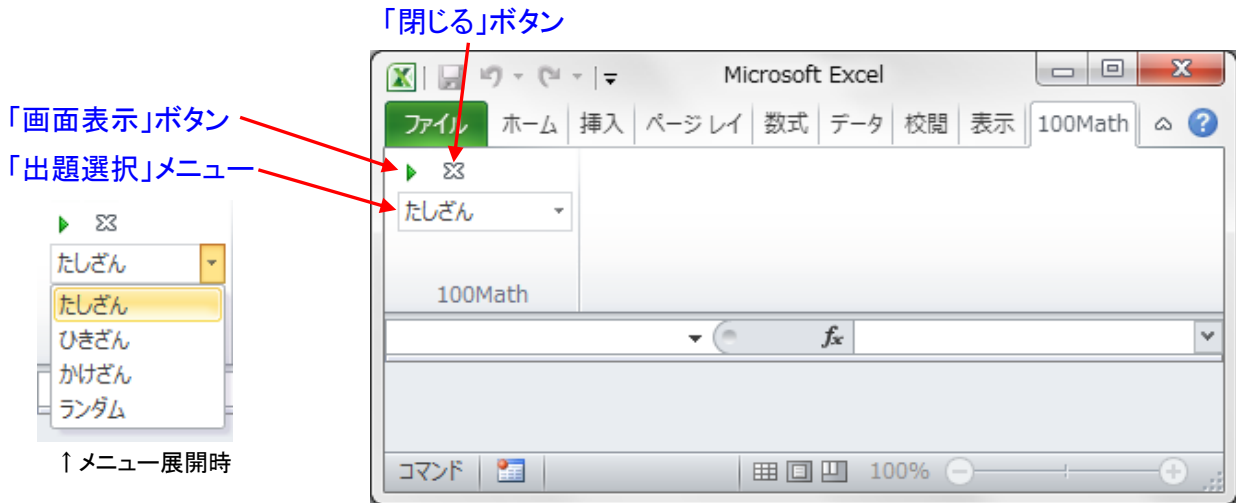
「閉じる」ボタン

「画面表示」ボタン

「出題選択」メニュー

たしざん

たしざん
ひきざん
かけざん
ランダム

↑メニュー展開時

Microsoft Excel

ファイル ホーム 挿入 ページ レイ 数式 データ 校閲 表示 100Math

たしざん

100Math

$f_x$

コマンド

100%